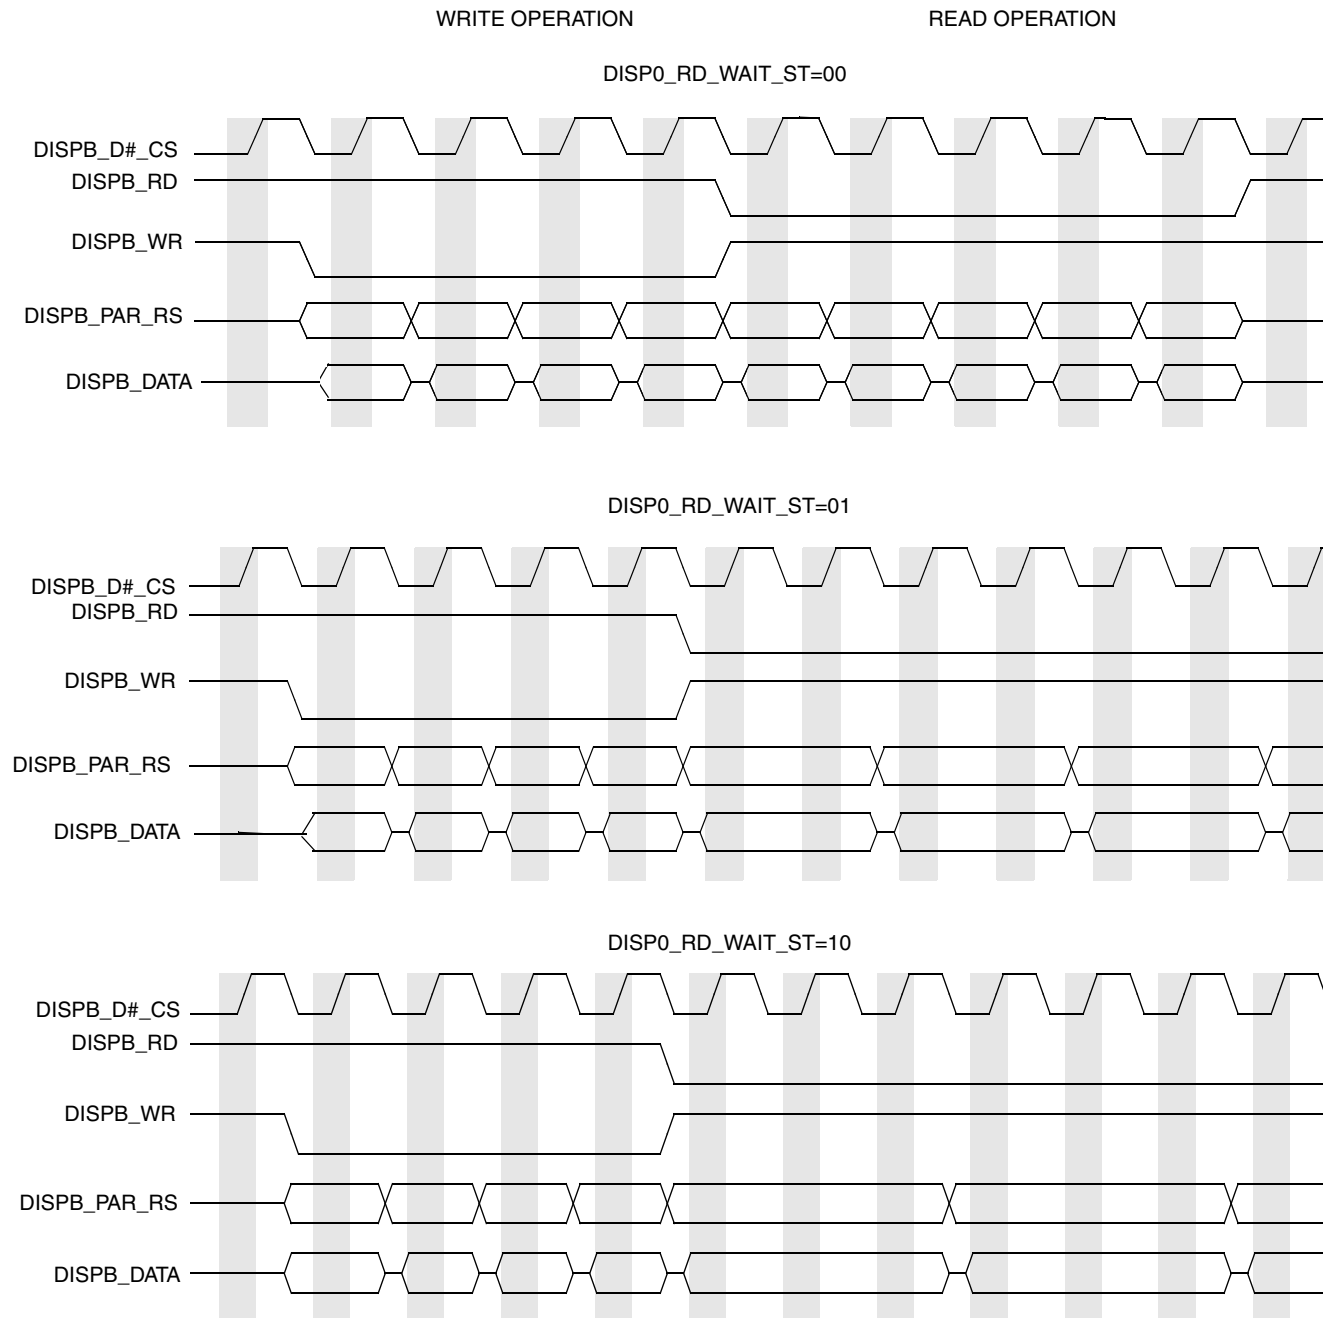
WRITE OPERATION

READ OPERATION

DISP0_RD_WAIT_ST=00

DISPB_D#_CS
DISPB_RD
DISPB_WR
DISPB_PAR_RS
DISPB_DATA

DISP0_RD_WAIT_ST=01

DISPB_D#_CS
DISPB_RD
DISPB_WR
DISPB_PAR_RS
DISPB_DATA

DISP0_RD_WAIT_ST=10

DISPB_D#_CS
DISPB_RD
DISPB_WR
DISPB_PAR_RS
DISPB_DATA